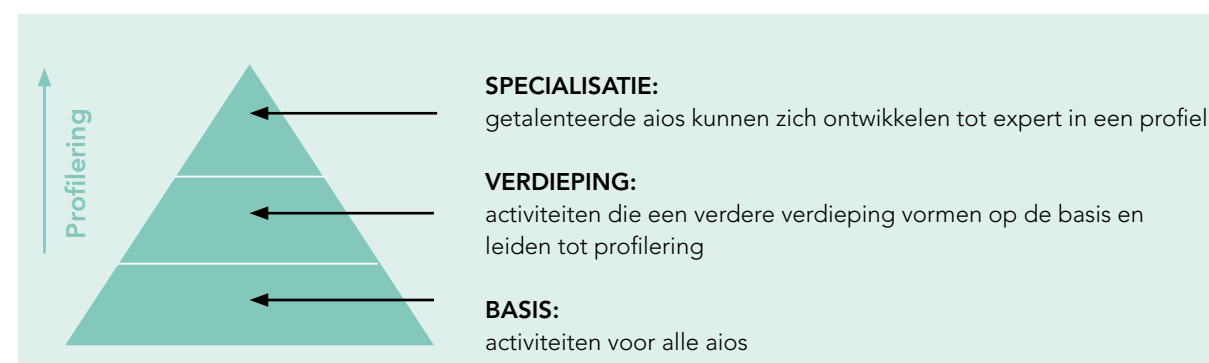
Profilering

SPECIALISATIE:
getalenteerde aios kunnen zich ontwikkelen tot expert in een profiel

VERDIEPING:
activiteiten die een verdere verdieping vormen op de basis en leiden tot profilering

BASIS:
activiteiten voor alle aios